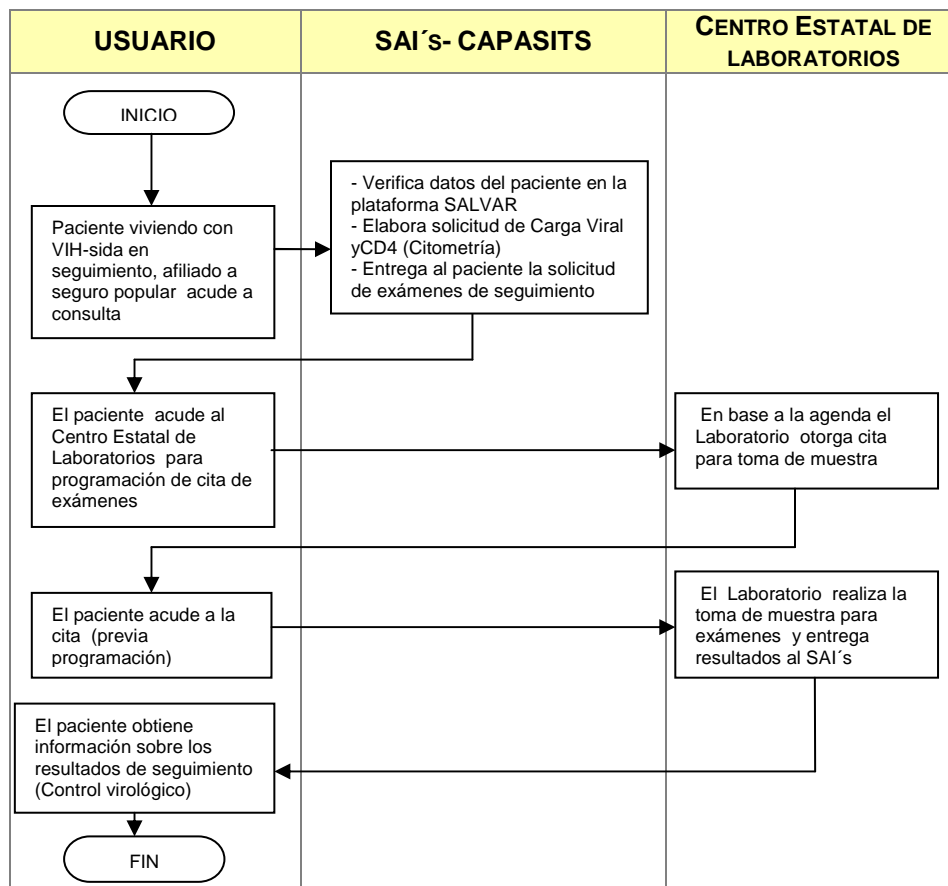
| USUARIO | SAI´s- CAPASITS | CENTRO ESTATAL DE LABORATORIOS |
|---|---|---|

INICIO

Paciente viviendo con VIH-sida en seguimiento, afiliado a seguro popular acude a consulta

- Verifica datos del paciente en la plataforma SALVAR
- Elabora solicitud de Carga Viral yCD4 (Citometría)
- Entrega al paciente la solicitud de exámenes de seguimiento

El paciente acude al Centro Estatal de Laboratorios para programación de cita de exámenes

En base a la agenda el Laboratorio otorga cita para toma de muestra

El paciente acude a la cita (previa programación)

El Laboratorio realiza la toma de muestra para exámenes y entrega resultados al SAI´s

El paciente obtiene información sobre los resultados de seguimiento (Control virológico)

FIN